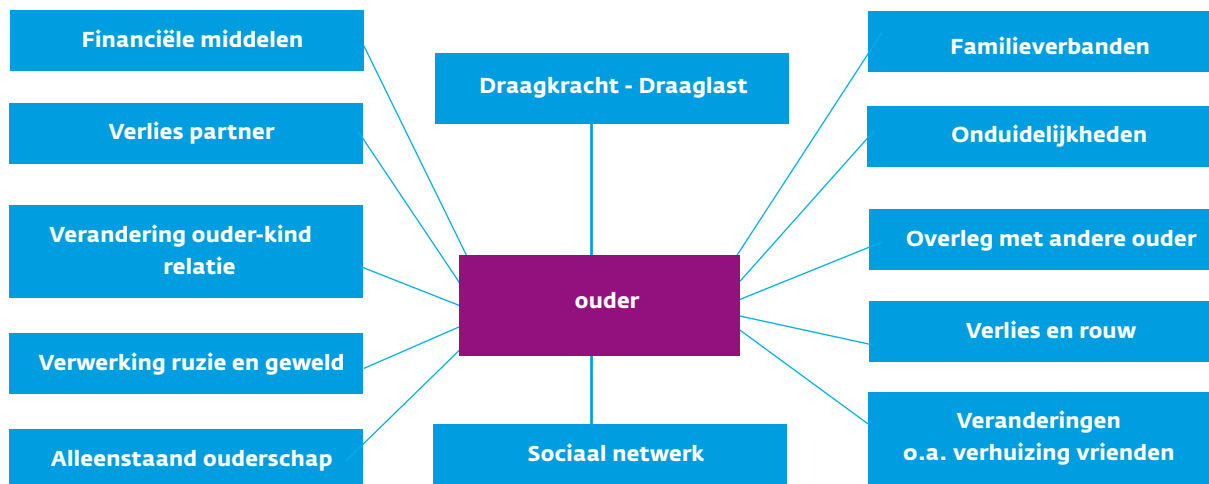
Financiële middelen

Draagkracht - Draaglast

Familieverbanden

Verlies partner

Onduidelijkheden

Verandering ouder-kind relatie

Overleg met andere ouder

ouder

Verlies en rouw

Verwerking ruzie en geweld

Veranderingen o.a. verhuizing vrienden

Alleenstaand ouderschap

Sociaal netwerk